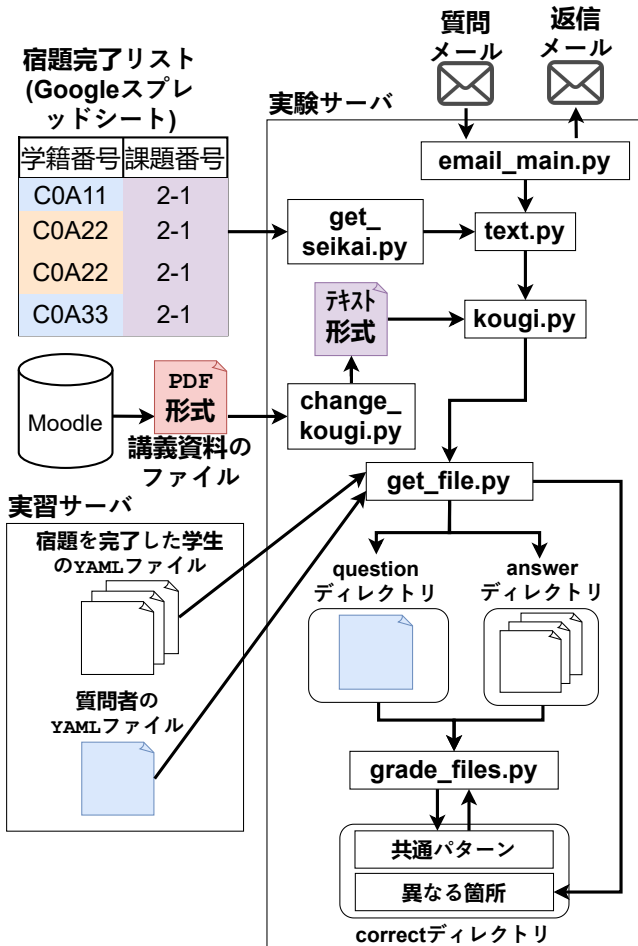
宿題完了リスト (Googleスプレッドシート)

| 学籍番号 | 課題番号 |
|---|---|
| C0A11 | 2-1 |
| C0A22 | 2-1 |
| C0A22 | 2-1 |
| C0A33 | 2-1 |

質問メール

返信メール

実験サーバ

email_main.py

get_seikai.py

text.py

テキスト形式

kougi.py

Moodle

PDF 形式

講義資料のファイル

change_kougi.py

get_file.py

実習サーバ

宿題を完了した学生のYAMLファイル

質問者のYAMLファイル

question ディレクトリ

answer ディレクトリ

grade_files.py

共通パターン

異なる箇所

correctディレクトリ